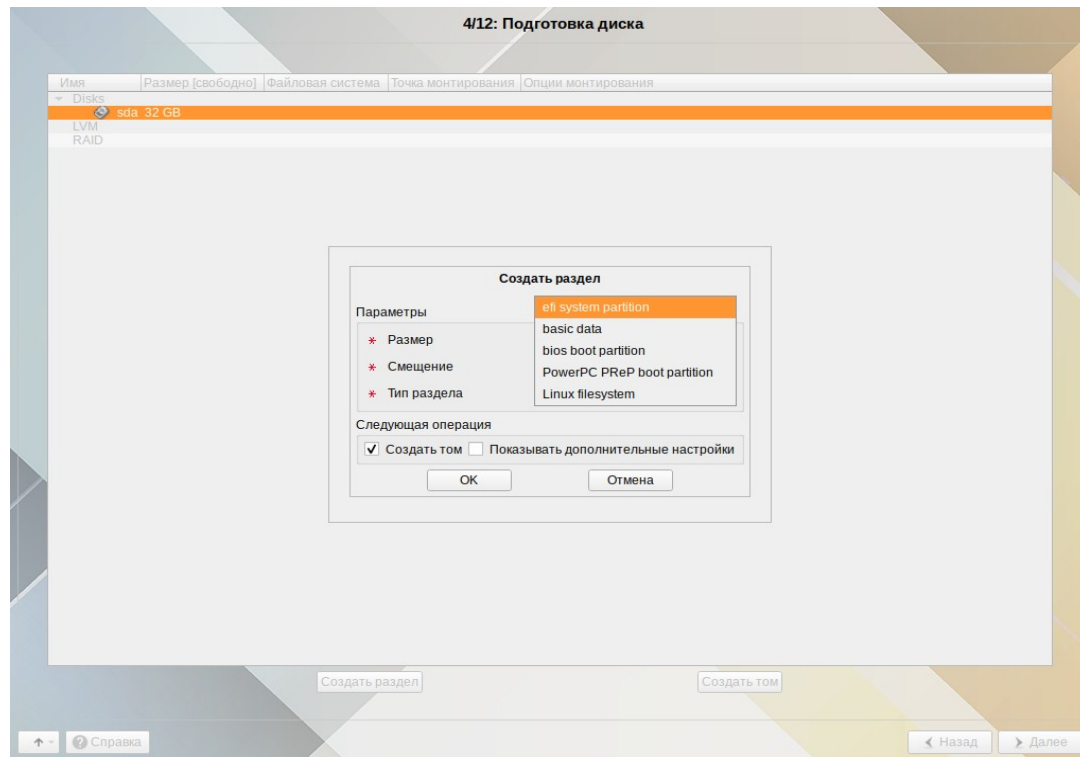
4/12: Подготовка диска

| Имя | Размер [свободно] | Файловая система | Точка монтирования | Опции монтирования |
|---|---|---|---|---|
| Disks | | | | |
| sda | 32 GB | | | |
| LVM | | | | |
| RAID | | | | |

Создать раздел

Параметры

* Размер

* Смещение

* Тип раздела

efi system partition
basic data
bios boot partition
PowerPC PReP boot partition
Linux filesystem

Следующая операция

✓ Создать том ☐ Показывать дополнительные настройки

OK Отмена

Создать раздел Создать том

Справка

Назад Далее